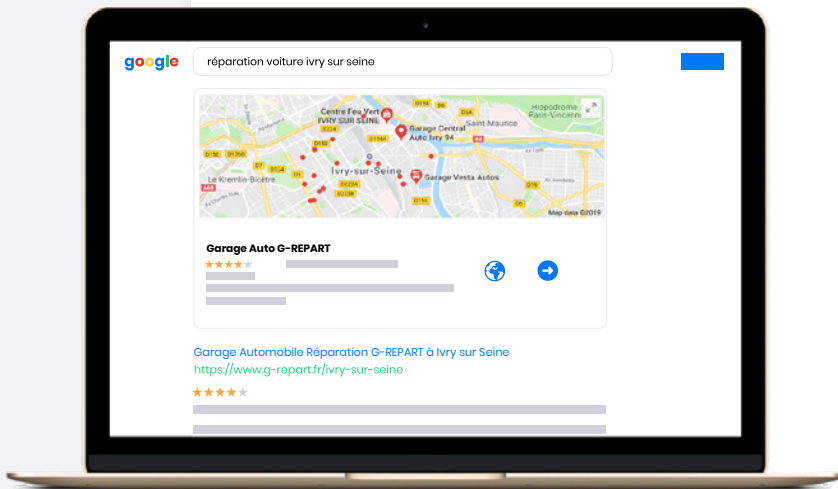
google

réparation voiture ivry sur seine

Centre Feu Vert IVRY SUR SEINE
Garage Central Auto Ivry 94
Saint-Maurice
Hippodrome Paris-Vincennes
Le Kremlin-Bicêtre
Ivry-sur-Seine
Garage Vesta Autos
Map data ©2019

Garage Auto G-REPART

Garage Automobile Réparation G-REPART à Ivry sur Seine
https://www.g-repart.fr/ivry-sur-seine